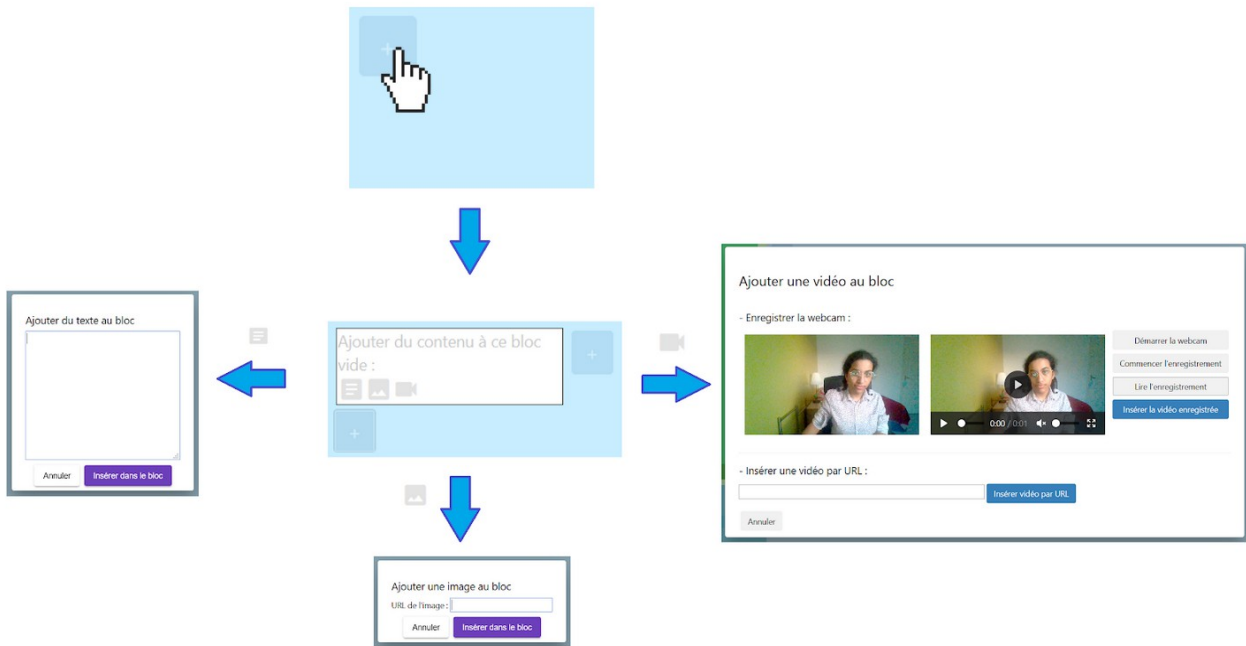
+

Ajouter du texte au bloc

Annuler
Insérer dans le bloc

Ajouter du contenu à ce bloc vide :

+

+

Ajouter une vidéo au bloc

- Enregistrer la webcam :

0:00 / 0:01

Démarrer la webcam
Commencer l'enregistrement
Lire l'enregistrement
Insérer la vidéo enregistrée

- Insérer une vidéo par URL :

Insérer vidéo par URL

Annuler

Ajouter une image au bloc

URL de l'image :

Annuler
Insérer dans le bloc